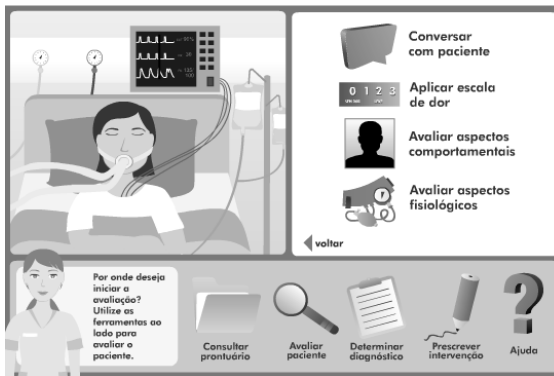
Conversar com paciente

0 1 2 3

Aplicar escala de dor

Avaliar aspectos comportamentais

Avaliar aspectos fisiológicos

voltar

Por onde deseja iniciar a avaliação? Utilize as ferramentas ao lado para avaliar o paciente.

Consultar prontuário

Avaliar paciente

Determinar diagnóstico

Prescrever intervenção

Ajuda